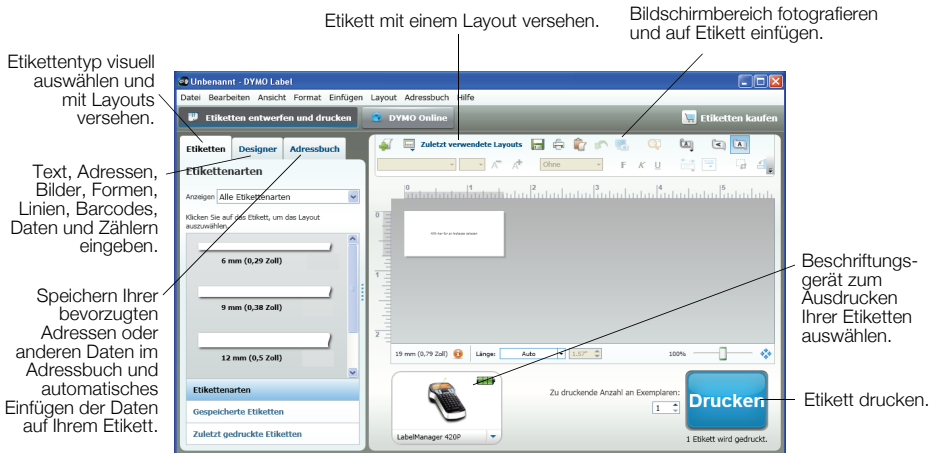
Etikett mit einem Layout versehen.

Bildschirmbereich fotografieren und auf Etikett einfügen.

Etikettentyp visuell auswählen und mit Layouts versehen.

Text, Adressen, Bilder, Formen, Linien, Barcodes, Daten und Zählern eingeben.

Speichern Ihrer bevorzugten Adressen oder anderen Daten im Adressbuch und automatisches Einfügen der Daten auf Ihrem Etikett.

Unbenannt - DYMO Label

Datei Bearbeiten Ansicht Format Einfügen Layout Adressbuch Hilfe

Etiketten entwerfen und drucken

DYMO Online

Etiketten kaufen

Etiketten Designer Adressbuch

Zuletzt verwendete Layouts

Ohne

F K U

Etikettenarten

Anzeigen Alle Etikettenarten

Klicken Sie auf das Etikett, um das Layout auszuwählen.

6 mm (0,29 Zoll)

9 mm (0,38 Zoll)

12 mm (0,5 Zoll)

Etikettenarten

Gespeicherte Etiketten

Zuletzt gedruckte Etiketten

0 1 2 3 4 5

19 mm (0,79 Zoll)

Länge: Auto

100%

LabelManager 420P

Zu druckende Anzahl an Exemplaren: 1

Drucken

1 Etikett wird gedruckt.

Beschriftungsgerät zum Ausdrucken Ihrer Etiketten auswählen.

Etikett drucken.